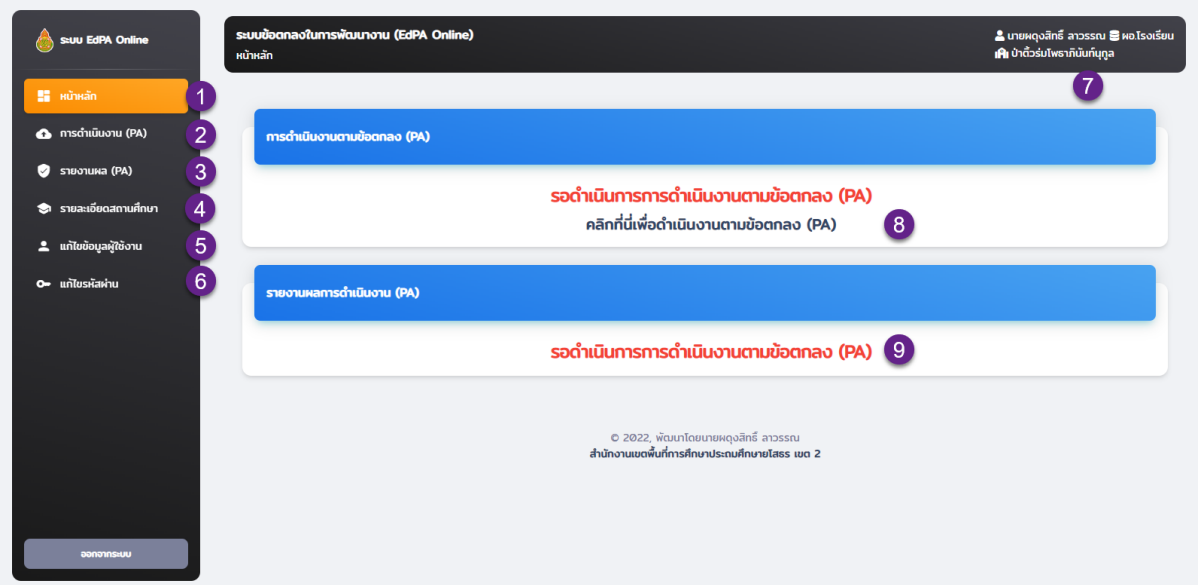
ระบบ EdPA Online

หน้าหลัก 1

การดำเนินงาน (PA) 2

รายงานผล (PA) 3

รายละเอียดสถานศึกษา 4

แก้ไขข้อมูลผู้ใช้งาน 5

แก้ไขรหัสผ่าน 6

ออกจากระบบ

ระบบข้อตกลงในการพัฒนางาน (EdPA Online)
หน้าหลัก

นายผดุงสิทธิ์ ลาวรรณ ผอ.โรงเรียน
บ้าตัวร่มโพธาภินันท์นุกูล
7

การดำเนินงานตามข้อตกลง (PA)

รอดำเนินการการดำเนินงานตามข้อตกลง (PA)

คลิกที่นี่เพื่อดำเนินงานตามข้อตกลง (PA) 8

รายงานผลการดำเนินงาน (PA)

รอดำเนินการการดำเนินงานตามข้อตกลง (PA) 9

© 2022, พัฒนาโดยนายผดุงสิทธิ์ ลาวรรณ
สำนักงานเขตพื้นที่การศึกษาประถมศึกษายโสธร เขต 2